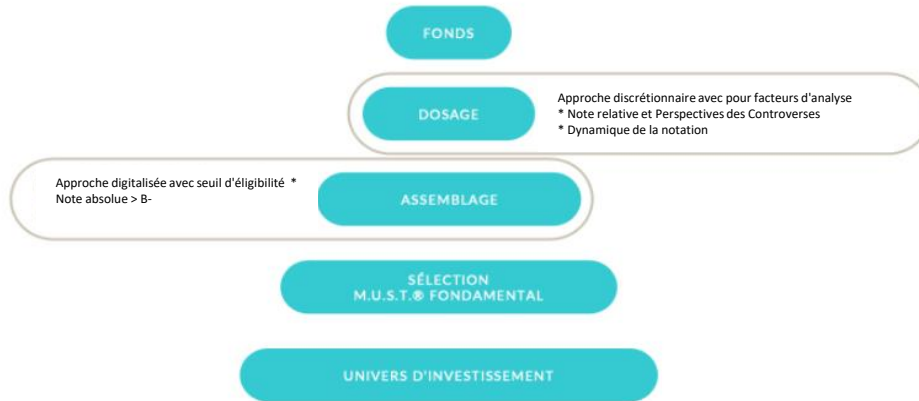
FONDS

DOSAGE

Approche discrétionnaire avec pour facteurs d'analyse
* Note relative et Perspectives des Controverses
* Dynamique de la notation

Approche digitalisée avec seuil d'éligibilité *
Note absolue > B-

ASSEMBLAGE

SÉLECTION
M.U.S.T.® FONDAMENTAL

UNIVERS D'INVESTISSEMENT